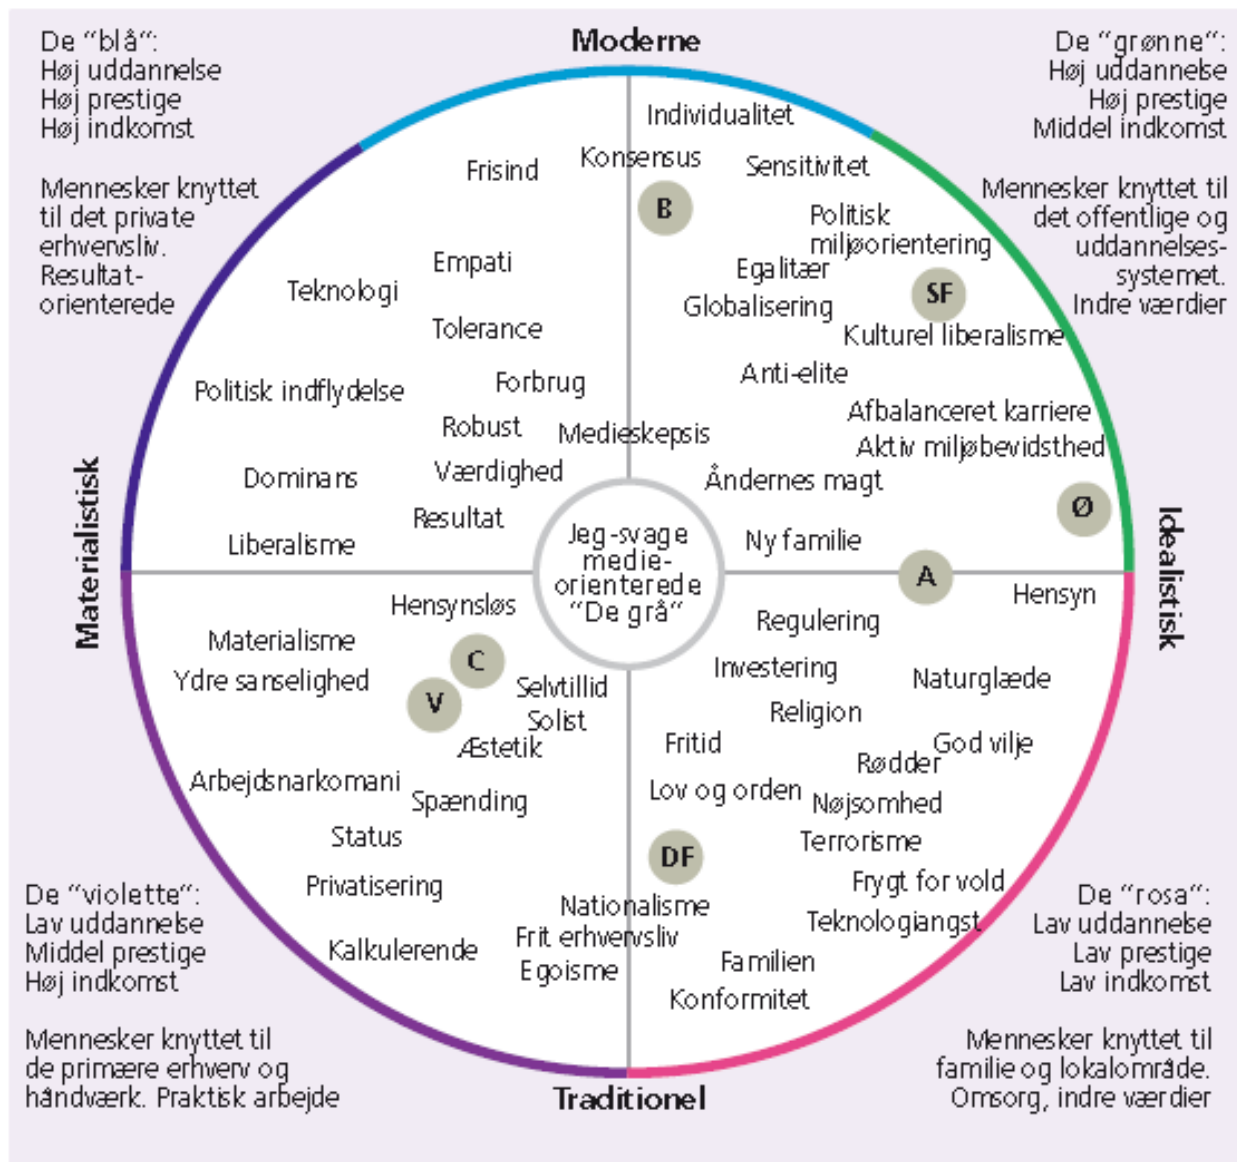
De "blå":
Høj uddannelse
Høj prestige
Høj indkomst

Moderne

De "grønne":
Høj uddannelse
Høj prestige
Middel indkomst

Mennesker knyttet til det private erhvervsliv. Resultat-orienterede

Mennesker knyttet til det offentlige og uddannelses-systemet. Indre værdier

Individualitet
Frisind
Konsensus
Sensitivitet
B
Politisk miljøorientering
Empati
Teknologi
Egalitær
Globalisering
SF
Tolerance
Kulturel liberalisme
Anti-elite
Forbrug
Politisk indflydelse
Afbalanceret karriere
Robust
Medieskepsis
Aktiv miljøbevidsthed
Værdighed
Åndernes magt
Dominans
Ø
Resultat
Liberalisme
Jeg-svage medie-orienterede "De grå"
Ny familie
A
Materialistisk
Idealistisk
Hensynsløs
Hensyn
Regulering
Materialisme
C
Investering
Naturglæde
Ydre sanselighed
Selvtillid
V
Solist
Religion
Æstetik
Fritid
God vilje
Rødder
Arbejdsnarkomani
Lov og orden
Spænding
Nøjsomhed
Status
Terrorisme
DF
Frygt for vold
Privatisering
Nationalisme
Teknologiangst
Frit erhvervsliv
Kalkulerende
Egoisme
Familien
Konformitet

De "violette":
Lav uddannelse
Middel prestige
Høj indkomst

De "rosa":
Lav uddannelse
Lav prestige
Lav indkomst

Mennesker knyttet til de primære erhverv og håndværk. Praktisk arbejde

Traditionel

Mennesker knyttet til familie og lokalområde. Omsorg, indre værdier